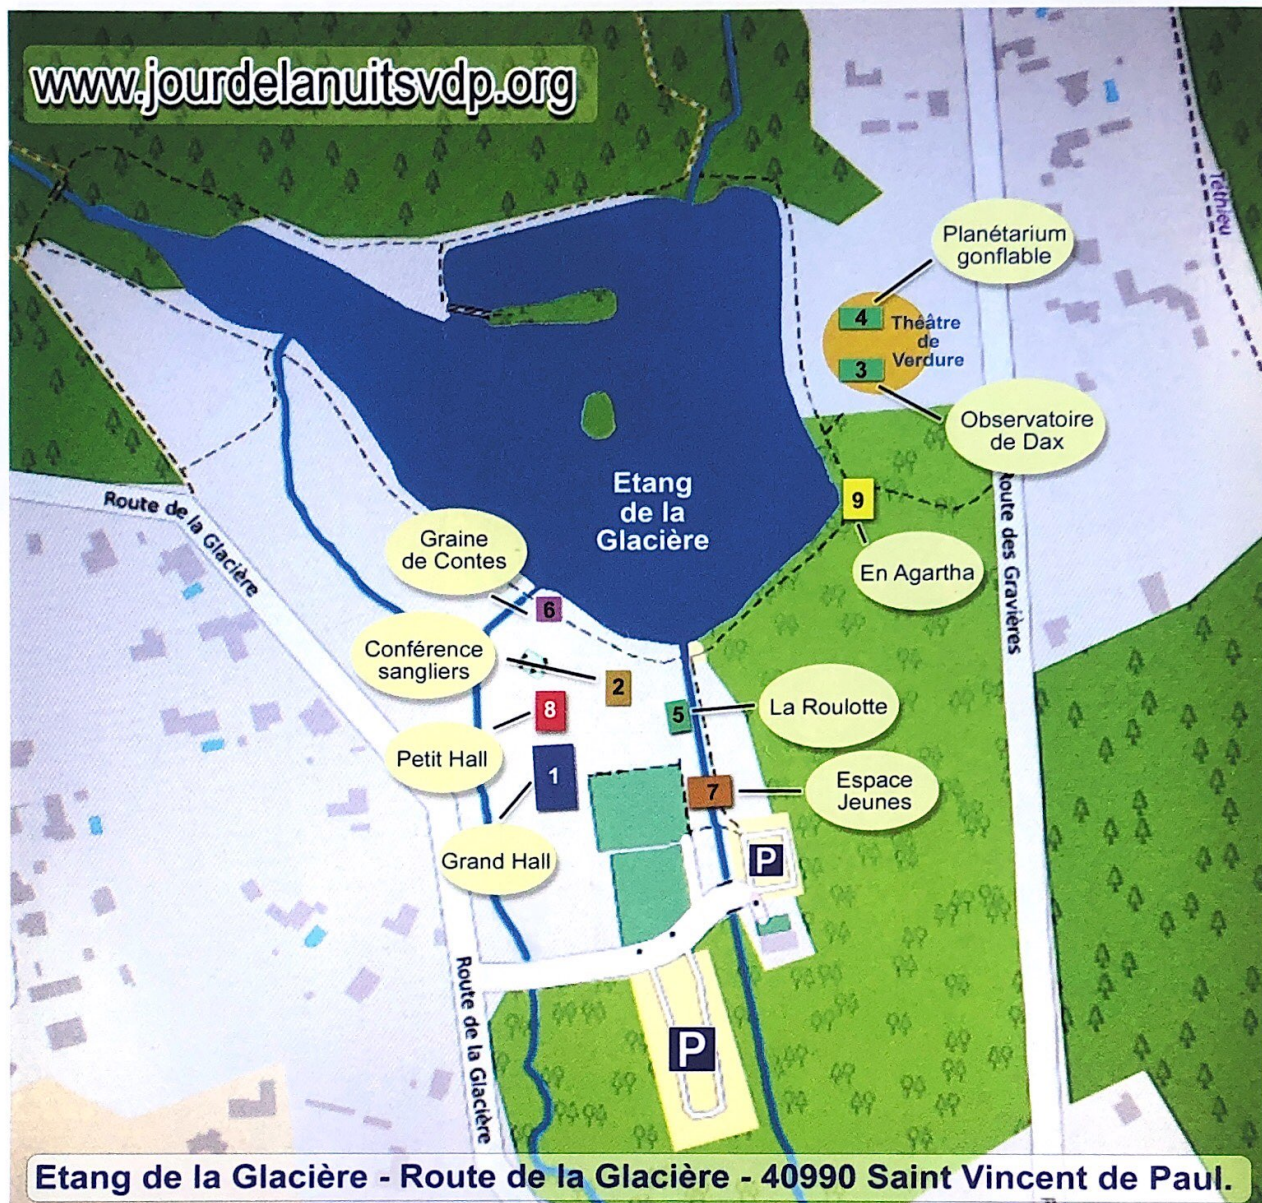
www.jourdelanuitsvdp.org

Téthieu

Planétarium gonflable

4 Théâtre de Verdure 3

Observatoire de Dax

Route de la Glacière

Etang de la Glacière

9

En Agartha

Route des Gravières

Graine de Contes

6

Conférence sangliers

2

8

5

La Roulotte

Petit Hall

1

7

Espace Jeunes

Grand Hall

P

Route de la Glacière

P

Etang de la Glacière - Route de la Glacière - 40990 Saint Vincent de Paul.